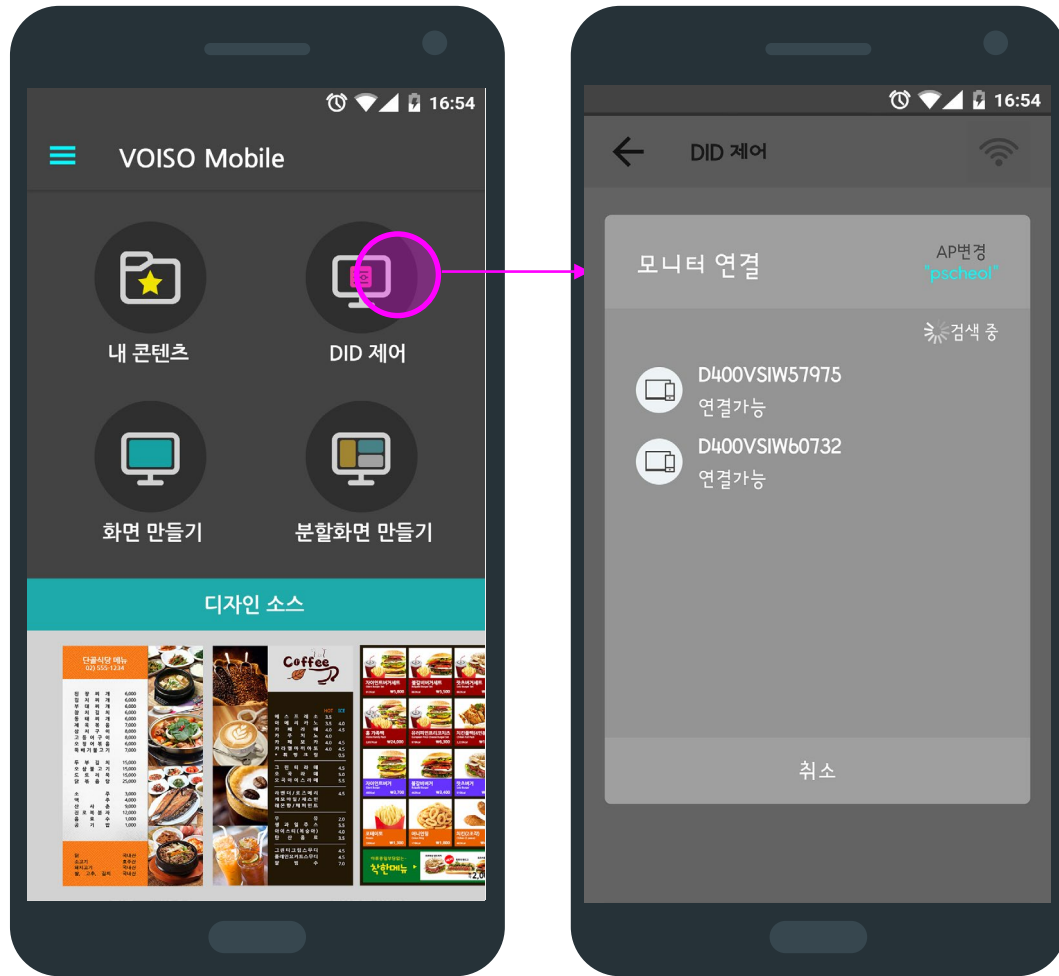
16:54

VOISO Mobile

내 콘텐츠

DID 제어

화면 만들기

분할화면 만들기

디자인 소스

단골식당 메뉴
02) 555-1234

Coffee

착한메뉴

16:54

DID 제어

모니터 연결

AP변경
"pscheol"

검색 중

D400VSIW57975
연결가능

D400VSIW60732
연결가능

취소